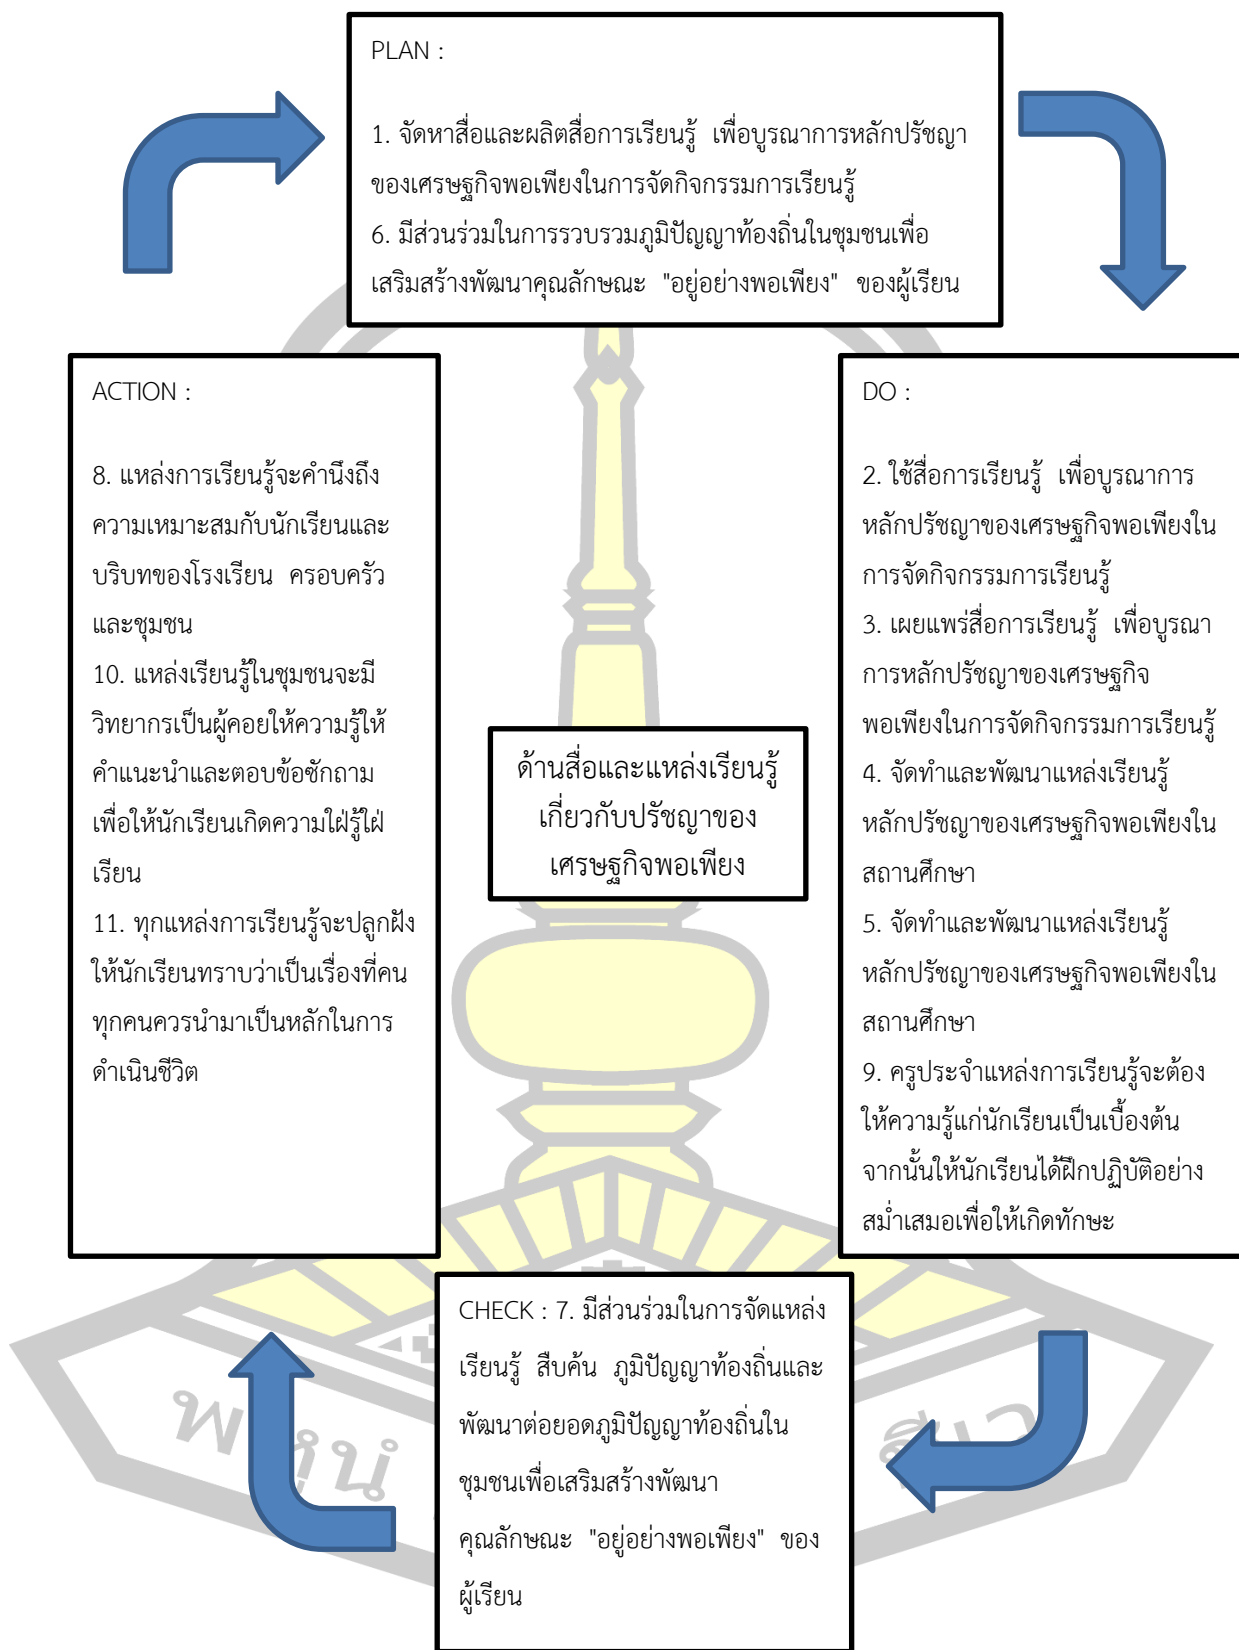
PLAN :

1. จัดหาสื่อและผลิตสื่อการเรียนรู้ เพื่อบูรณาการหลักปรัชญาของเศรษฐกิจพอเพียงในการจัดกิจกรรมการเรียนรู้
6. มีส่วนร่วมในการรวบรวมภูมิปัญญาท้องถิ่นในชุมชนเพื่อเสริมสร้างพัฒนาคุณลักษณะ "อยู่อย่างพอเพียง" ของผู้เรียน

ACTION :

8. แหล่งการเรียนรู้จะคำนึงถึงความเหมาะสมกับนักเรียนและบริบทของโรงเรียน ครอบครัวและชุมชน
10. แหล่งเรียนรู้ในชุมชนจะมีวิทยากรเป็นผู้คอยให้ความรู้ให้คำแนะนำและตอบข้อซักถาม เพื่อให้นักเรียนเกิดความใฝ่รู้ใฝ่เรียน
11. ทุกแหล่งการเรียนรู้จะปลูกฝังให้นักเรียนทราบว่าเป็นเรื่องที่คนทุกคนควรนำมาเป็นหลักในการดำเนินชีวิต

ด้านสื่อและแหล่งเรียนรู้เกี่ยวกับปรัชญาของเศรษฐกิจพอเพียง

DO :

2. ใช้สื่อการเรียนรู้ เพื่อบูรณาการหลักปรัชญาของเศรษฐกิจพอเพียงในการจัดกิจกรรมการเรียนรู้
3. เผยแพร่สื่อการเรียนรู้ เพื่อบูรณาการหลักปรัชญาของเศรษฐกิจพอเพียงในการจัดกิจกรรมการเรียนรู้
4. จัดทำและพัฒนาแหล่งเรียนรู้หลักปรัชญาของเศรษฐกิจพอเพียงในสถานศึกษา
5. จัดทำและพัฒนาแหล่งเรียนรู้หลักปรัชญาของเศรษฐกิจพอเพียงในสถานศึกษา
9. ครูประจำแหล่งการเรียนรู้จะต้องให้ความรู้แก่นักเรียนเป็นเบื้องต้น จากนั้นให้นักเรียนได้ฝึกปฏิบัติอย่างสม่ำเสมอเพื่อให้เกิดทักษะ

CHECK : 7. มีส่วนร่วมในการจัดแหล่งเรียนรู้ สืบค้น ภูมิปัญญาท้องถิ่นและพัฒนาต่อยอดภูมิปัญญาท้องถิ่นในชุมชนเพื่อเสริมสร้างพัฒนาคุณลักษณะ "อยู่อย่างพอเพียง" ของผู้เรียน

พหุน
สิบว